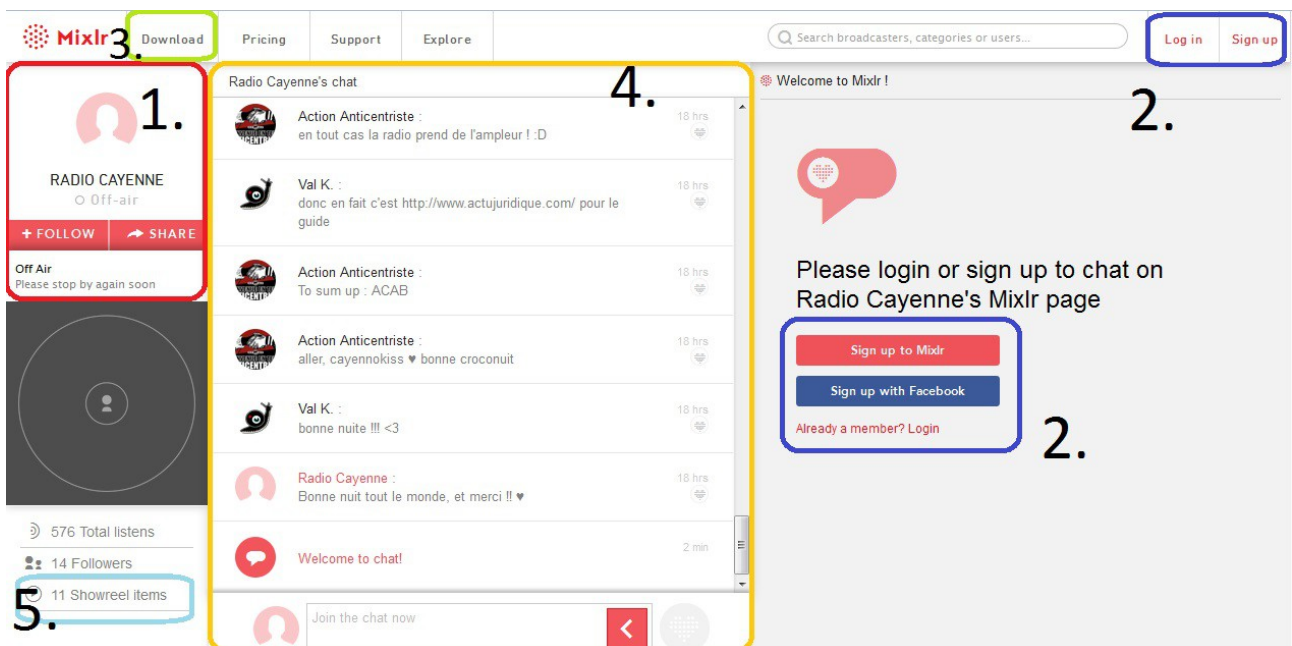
Mixlr 3. Download Pricing Support Explore

Search broadcasters, categories or users...

Log in Sign up

1.

RADIO CAYENNE
Off-air

+ FOLLOW SHARE

Off Air
Please stop by again soon

576 Total listens
14 Followers
11 Showreel items

5.

Radio Cayenne's chat

4.

Action Anticentriste :
en tout cas la radio prend de l'ampleur ! :D
18 hrs

Val K. :
donc en fait c'est http://www.actujuridique.com/ pour le guide
18 hrs

Action Anticentriste :
To sum up : ACAB
18 hrs

Action Anticentriste :
aller, cayennokiss ♥ bonne croconuit
18 hrs

Val K. :
bonne nuite !!! <3
18 hrs

Radio Cayenne :
Bonne nuit tout le monde, et merci !! ♥
18 hrs

Welcome to chat!
2 min

Join the chat now

Welcome to Mixlr !

2.

Please login or sign up to chat on Radio Cayenne's Mixlr page

Sign up to Mixlr
Sign up with Facebook
Already a member? Login

2.